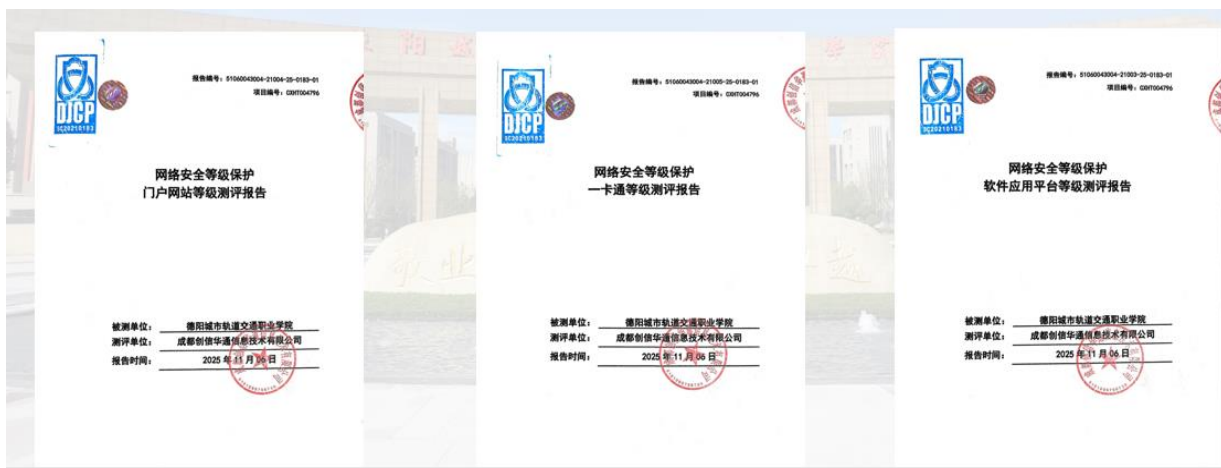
DJCP
SC202101183

报告编号：51060043004-21004-25-0183-01
项目编号：CXHT004796

网络安全等级保护
门户网站等级测评报告

被测单位：德阳城市轨道交通职业学院
测评单位：成都创信华通信息技术有限公司
报告时间：2025 年 11 月 06 日

DJCP
SC202101183

报告编号：51060043004-21005-25-0183-01
项目编号：CXHT004796

网络安全等级保护
一卡通等级测评报告

被测单位：德阳城市轨道交通职业学院
测评单位：成都创信华通信息技术有限公司
报告时间：2025 年 11 月 06 日

DJCP
SC202101183

报告编号：51060043004-21003-25-0183-01
项目编号：CXHT004796

网络安全等级保护
软件应用平台等级测评报告

被测单位：德阳城市轨道交通职业学院
测评单位：成都创信华通信息技术有限公司
报告时间：2025 年 11 月 06 日